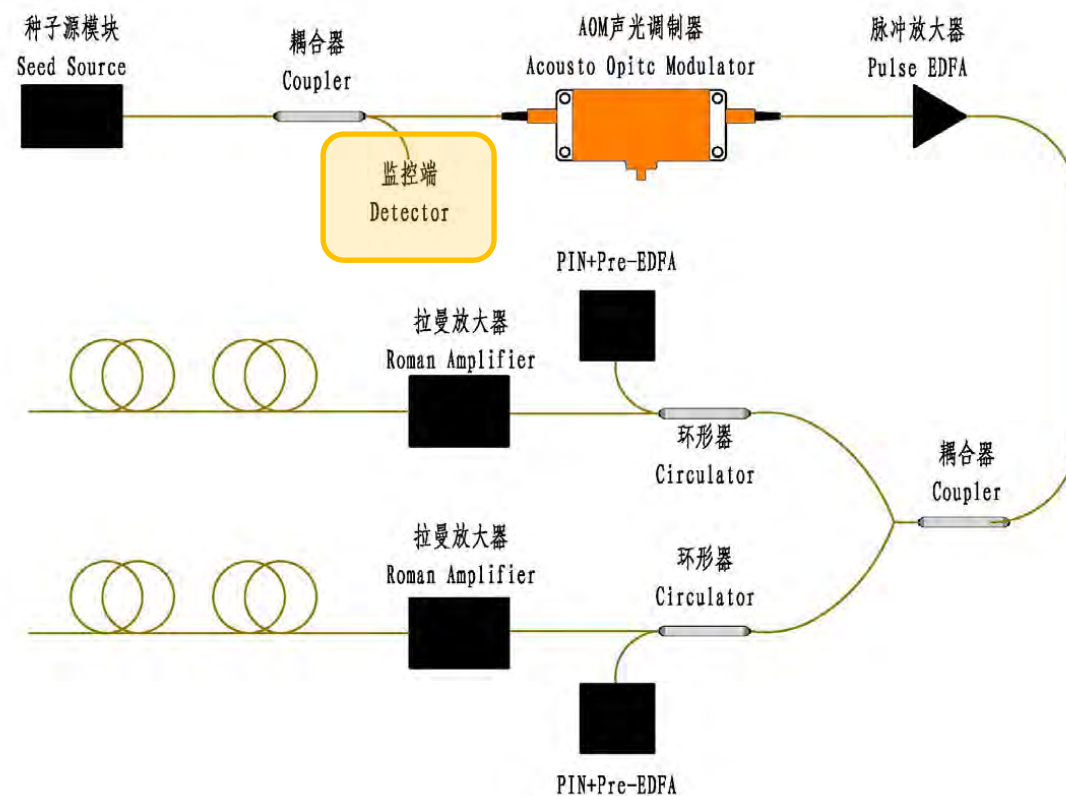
种子源模块
Seed Source

耦合器
Coupler

AOM声光调制器
Acousto Opitc Modulator

脉冲放大器
Pulse EDFA

监控端
Detector

PIN+Pre-EDFA

拉曼放大器
Roman Amplifier

环形器
Circulator

耦合器
Coupler

拉曼放大器
Roman Amplifier

环形器
Circulator

PIN+Pre-EDFA